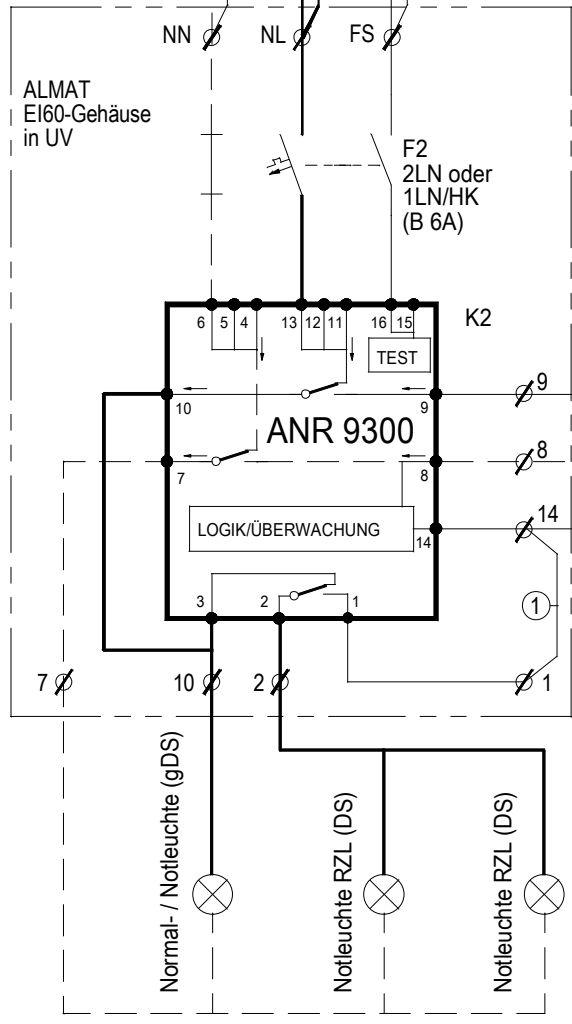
NN NL FS

ALMAT EI60-Gehäuse in UV

F2 2LN oder 1LN/HK (B 6A)

6 5 4 13 12 11 16 15

K2

TEST

9

10 9

ANR 9300

8

7 8

LOGIK/ÜBERWACHUNG

14

14

3 2 1

1

7 10 2 1

Normal- / Notleuchte (gDS)

Notleuchte RZL (DS)

Notleuchte RZL (DS)